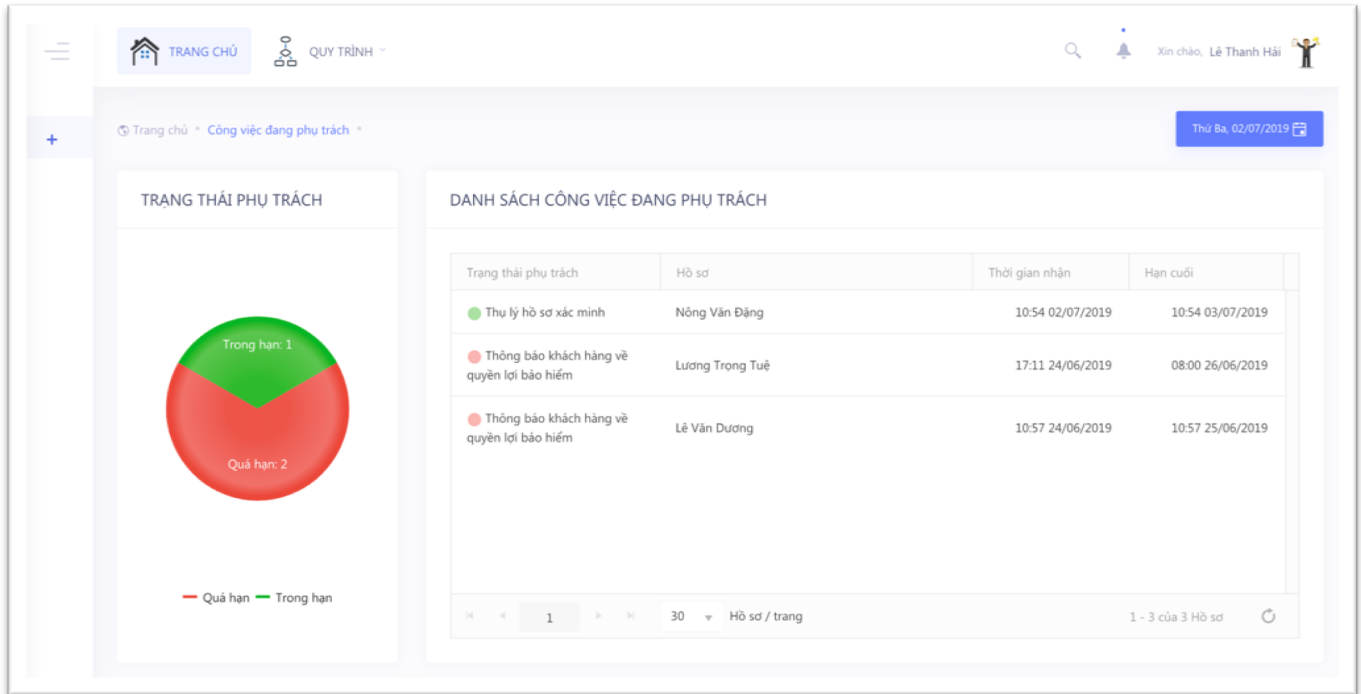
TRANG CHỦ QUY TRÌNH

Xin chào, Lê Thanh Hải

+

Trang chủ • Công việc đang phụ trách •

Thứ Ba, 02/07/2019

TRẠNG THÁI PHỤ TRÁCH

Trong hạn: 1

Quá hạn: 2

Quá hạn Trong hạn

DANH SÁCH CÔNG VIỆC ĐANG PHỤ TRÁCH

| Trạng thái phụ trách | Hồ sơ | Thời gian nhận | Hạn cuối |
|---|---|---|---|
| Thụ lý hồ sơ xác minh | Nông Văn Đặng | 10:54 02/07/2019 | 10:54 03/07/2019 |
| Thông báo khách hàng về quyền lợi bảo hiểm | Lương Trọng Tuệ | 17:11 24/06/2019 | 08:00 26/06/2019 |
| Thông báo khách hàng về quyền lợi bảo hiểm | Lê Văn Dương | 10:57 24/06/2019 | 10:57 25/06/2019 |

1 30 Hồ sơ / trang 1 - 3 của 3 Hồ sơ